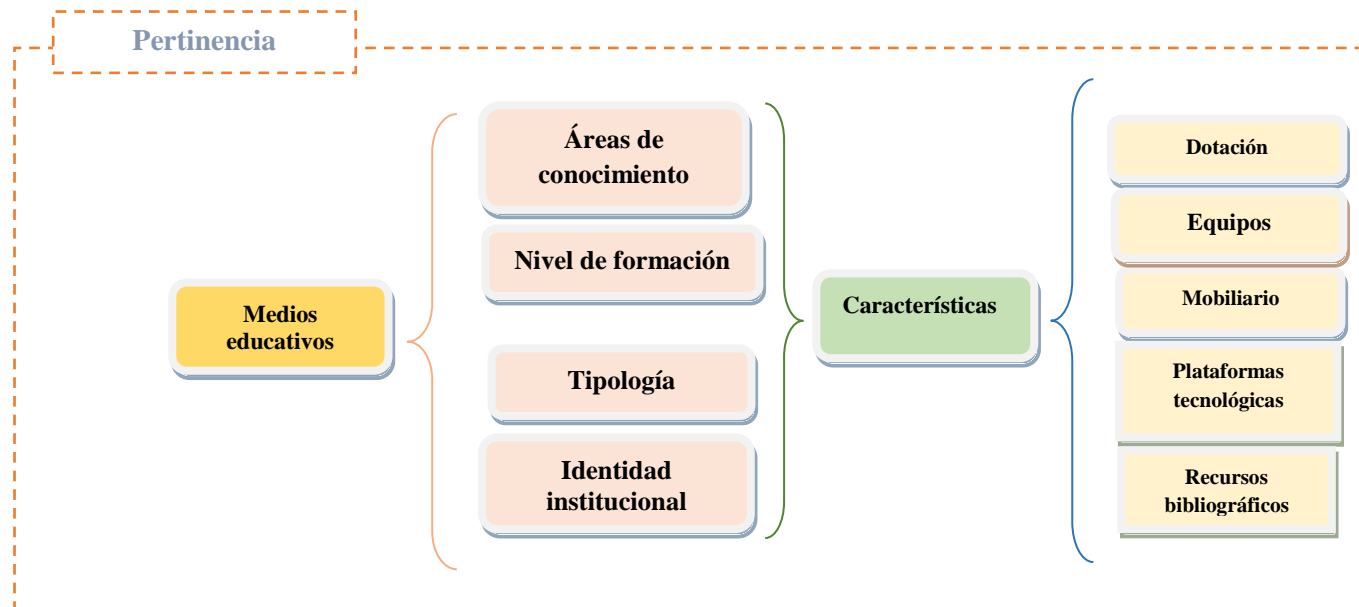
Pertinencia

Medios educativos

Áreas de conocimiento

Nivel de formación

Tipología

Identidad institucional

Características

Dotación

Equipos

Mobiliario

Plataformas tecnológicas

Recursos bibliográficos